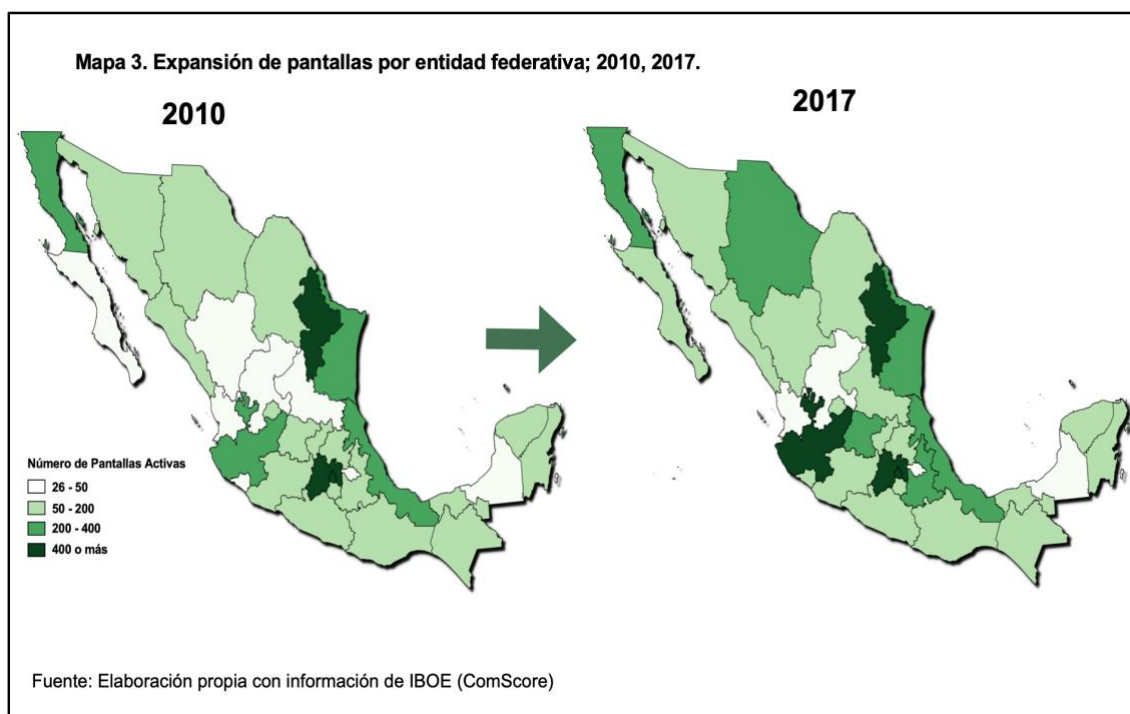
Mapa 3. Expansión de pantallas por entidad federativa; 2010, 2017.

2010

2017

Número de Pantallas Activas
26 - 50
50 - 200
200 - 400
400 o más

Fuente: Elaboración propia con información de IBOE (ComScore)